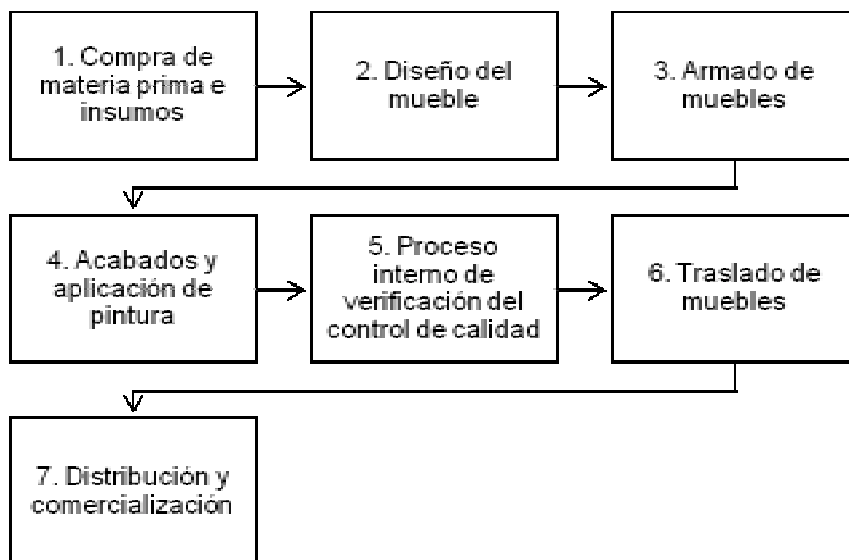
1. Compra de materia prima e insumos

2. Diseño del mueble

3. Armado de muebles

4. Acabados y aplicación de pintura

5. Proceso interno de verificación del control de calidad

6. Traslado de muebles

7. Distribución y comercialización